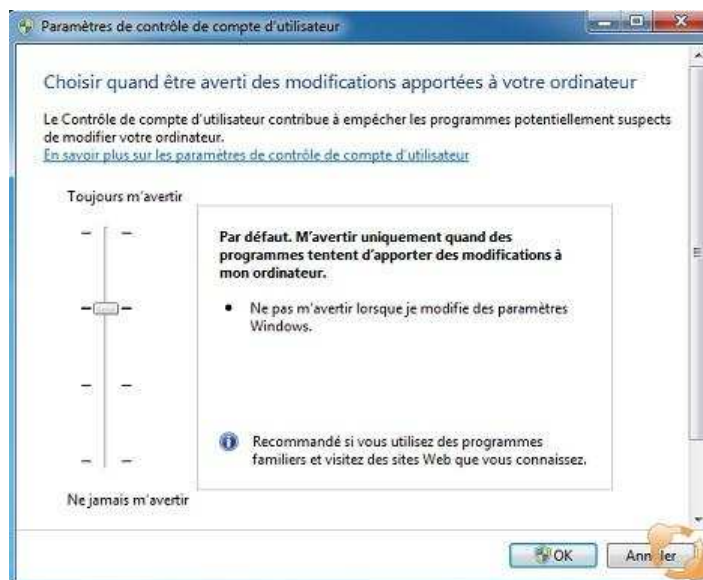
Paramètres de contrôle de compte d'utilisateur

Choisir quand être averti des modifications apportées à votre ordinateur

Le Contrôle de compte d'utilisateur contribue à empêcher les programmes potentiellement suspects de modifier votre ordinateur.
En savoir plus sur les paramètres de contrôle de compte d'utilisateur

Toujours m'avertir

Par défaut. M'avertir uniquement quand des programmes tentent d'apporter des modifications à mon ordinateur.

• Ne pas m'avertir lorsque je modifie des paramètres Windows.

Recommandé si vous utilisez des programmes familiers et visitez des sites Web que vous connaissez.

Ne jamais m'avertir

OK

Ann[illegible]ler